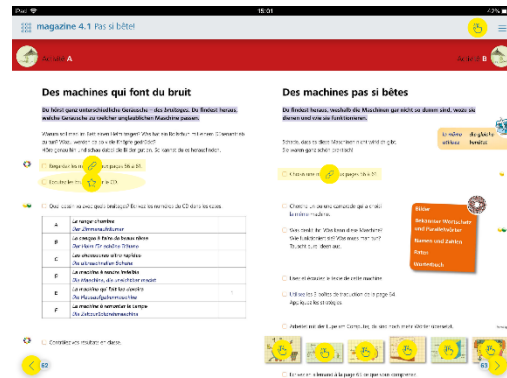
iPad 15:01 43%

magazine 4.1 Pas si bête!

Atelier A

Atelier B

Des machines qui font du bruit

Du hörst ganz unterschiedliche Geräusche – des bruitages. Du findest heraus, welche Geräusche zu welchen ungewöhnlichen Maschinen passen.

Warum seid nur der Rest eurer Klasse langweilig? Was hat Rocambole mit einer Uhrwerk die zu tun? Was, welcher da so ein ähnliches gedicht? Aber ganz toll ... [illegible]

Regarde les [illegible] pages 28 à 29.

Écoute les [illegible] le CD.

Quel bruit va avec quelle machine? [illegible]

| | |
|---|---|
| A | La rangeur chambre<br>Der Zimmeraufräumer |
| B | La rangeur à faire du beaux rêves<br>Der Hüter für schöne Träume |
| C | La chaussure ultra-rapide<br>Der ultraschnellen Schuhe |
| D | La machine à manger l'intérieur<br>Die Maschine, die unsichtbar macht |
| E | La machine qui fait les devoirs<br>Die Hausaufgabenmaschine |
| F | La machine à remonter le temps<br>Die Zeitrückholmaschine |

Contrôle les résultats en classe.

Des machines pas si bêtes

Du findest heraus, weshalb die Maschinen gar nicht so dumm sind, wozu sie dienen und wie sie funktionieren.

Schade, dass es diese Maschinen nicht wirklich gibt. So wären ganz schön praktisch!

le même / la glace / utilisez / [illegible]

Choisis une m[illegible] pages 28 à 31.

Cherche un de ses camarades qui a choisi la même machine.

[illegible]

Lisez ensemble le texte de cette machine.

Utilisez les 2 outils de traduction de la page 54.

Arbeitet mit den ... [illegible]

Bilder
Bekannter Wortschatz und Paralellwörter
Namen und Zahlen
Titel
Wörterbuch

62

63